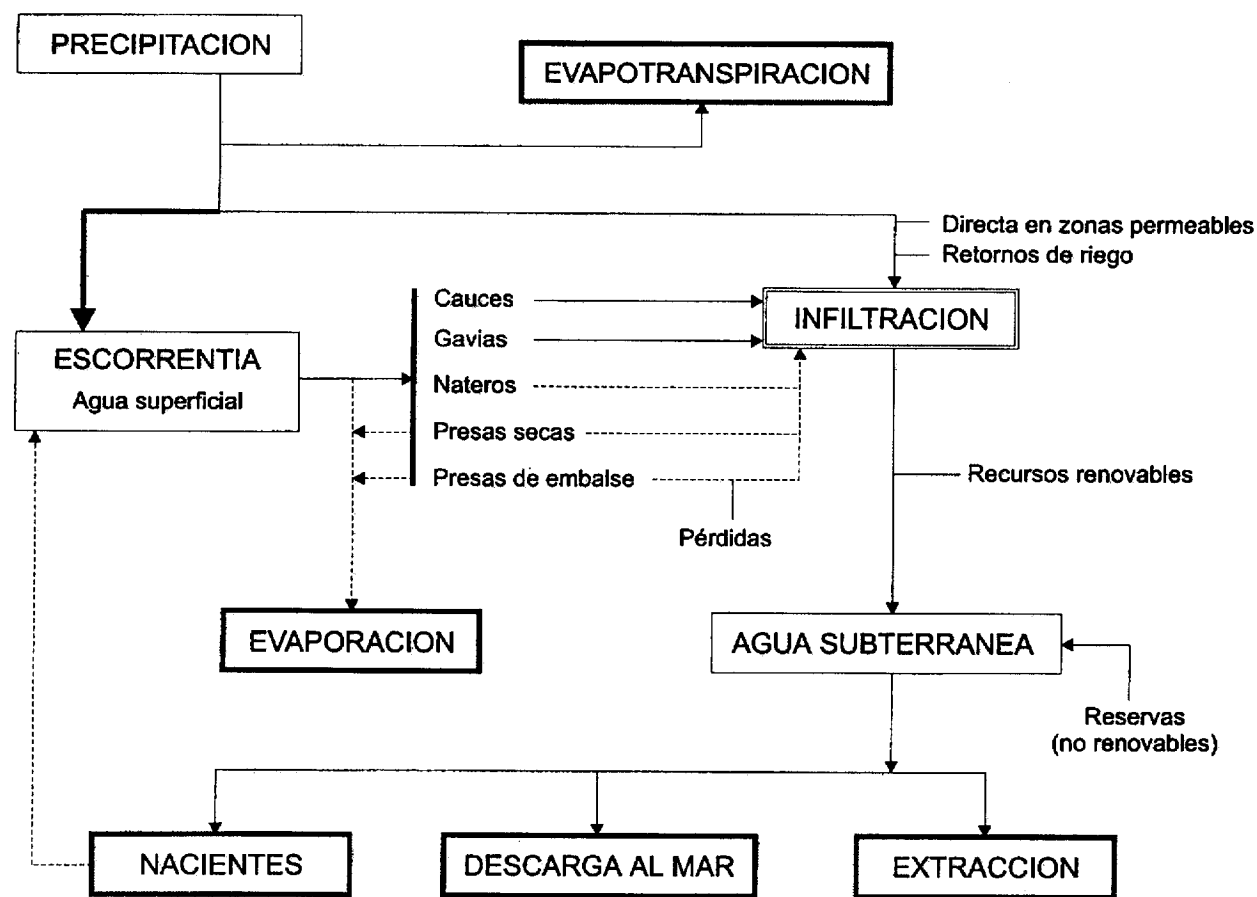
PRECIPITACION

EVAPOTRANSPIRACION

Directa en zonas permeables
Retornos de riego

ESCORRENTIA
Agua superficial

Cauces
Gavias
Nateros
Presas secas
Presas de embalse

INFILTRACION

Pérdidas

Recursos renovables

EVAPORACION

AGUA SUBTERRANEA

Reservas
(no renovables)

NACIENTES

DESCARGA AL MAR

EXTRACCION